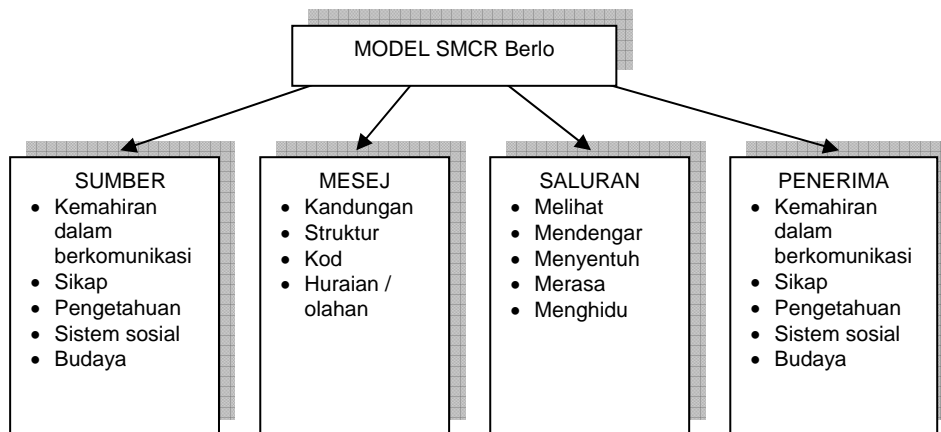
MODEL SMCR Berlo

SUMBER
- Kemahiran dalam berkomunikasi
- Sikap
- Pengetahuan
- Sistem sosial
- Budaya

MESEJ
- Kandungan
- Struktur
- Kod
- Huraian / olahan

SALURAN
- Melihat
- Mendengar
- Menyentuh
- Merasa
- Menghidu

PENERIMA
- Kemahiran dalam berkomunikasi
- Sikap
- Pengetahuan
- Sistem sosial
- Budaya